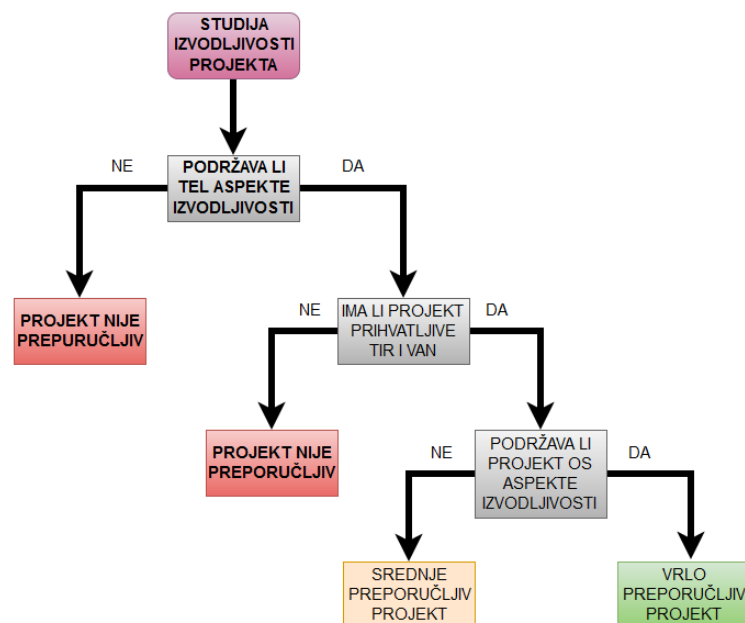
STUDIJA IZVODLJIVOSTI PROJEKTA

NE

PODRŽAVA LI TEL ASPEKTE IZVODLJIVOSTI

DA

PROJEKT NIJE PREPURUČLJIV

NE

IMA LI PROJEKT PRIHVATLJIVE TIR I VAN

DA

PROJEKT NIJE PREPORUČLJIV

NE

PODRŽAVA LI PROJEKT OS ASPEKTE IZVODLJIVOSTI

DA

SREDNJE PREPORUČLJIV PROJEKT

VRLO PREPORUČLJIV PROJEKT